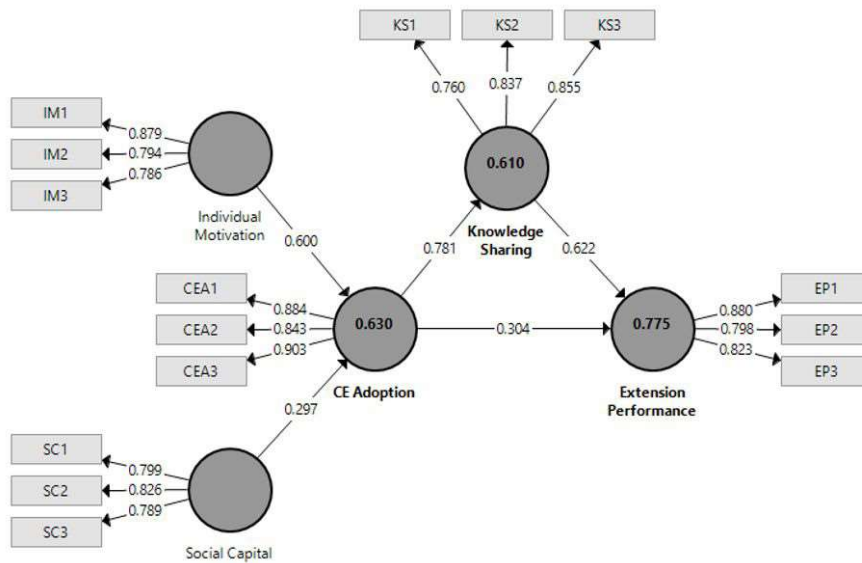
KS1
KS2
KS3
0.760
0.837
0.855
IM1
IM2
IM3
0.879
0.794
0.786
0.610
Knowledge Sharing
Individual Motivation
0.600
0.781
0.622
CEA1
CEA2
CEA3
0.884
0.843
0.903
0.630
CE Adoption
0.304
0.775
Extension Performance
EP1
EP2
EP3
0.880
0.798
0.823
0.297
SC1
SC2
SC3
0.799
0.826
0.789
Social Capital